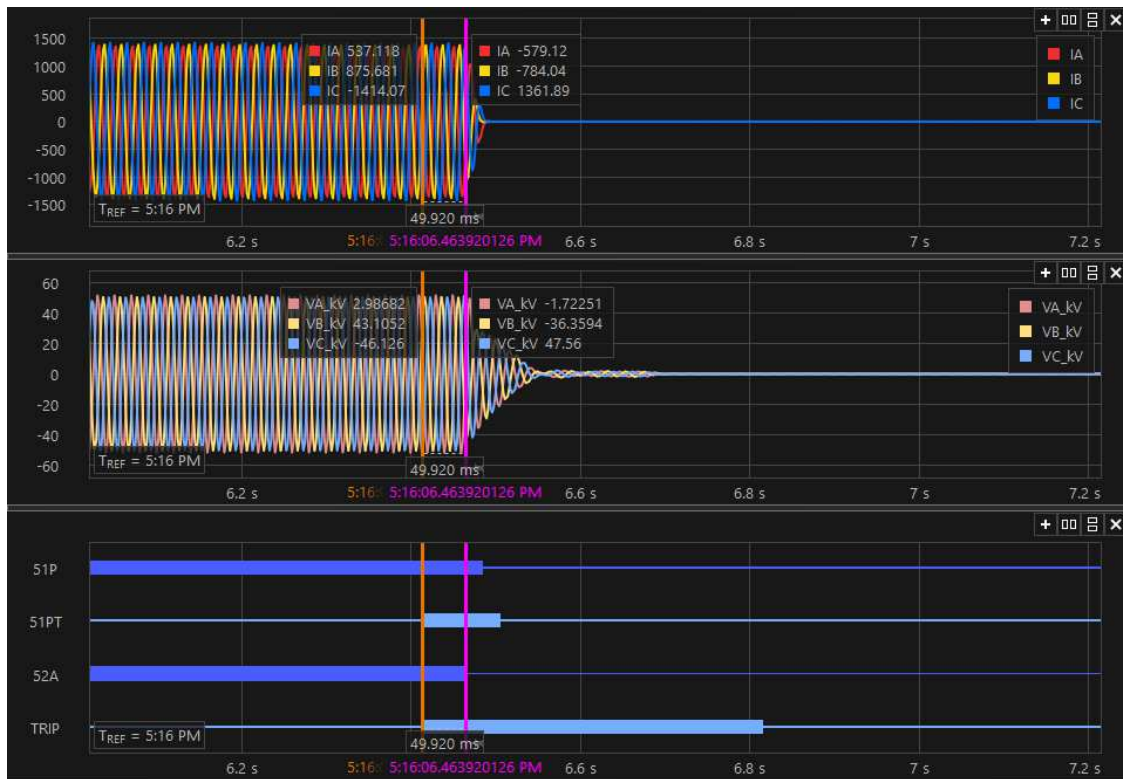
1500
1000
500
0
-500
-1000
-1500

IA 537.118
IB 875.681
IC -1414.07

IA -579.12
IB -784.04
IC 1361.89

IA
IB
IC

$T_{REF}$ = 5:16 PM
49.920 ms

6.2 s
5:16 5:16:06.463920126 PM
6.6 s
6.8 s
7 s
7.2 s

60
40
20
0
-20
-40
-60

VA_kV 2.98682
VB_kV 43.1052
VC_kV -46.126

VA_kV -1.72251
VB_kV -36.3594
VC_kV 47.56

VA_kV
VB_kV
VC_kV

$T_{REF}$ = 5:16 PM
49.920 ms

6.2 s
5:16 5:16:06.463920126 PM
6.6 s
6.8 s
7 s
7.2 s

51P
51PT
52A
TRIP

$T_{REF}$ = 5:16 PM
49.920 ms

6.2 s
5:16 5:16:06.463920126 PM
6.6 s
6.8 s
7 s
7.2 s